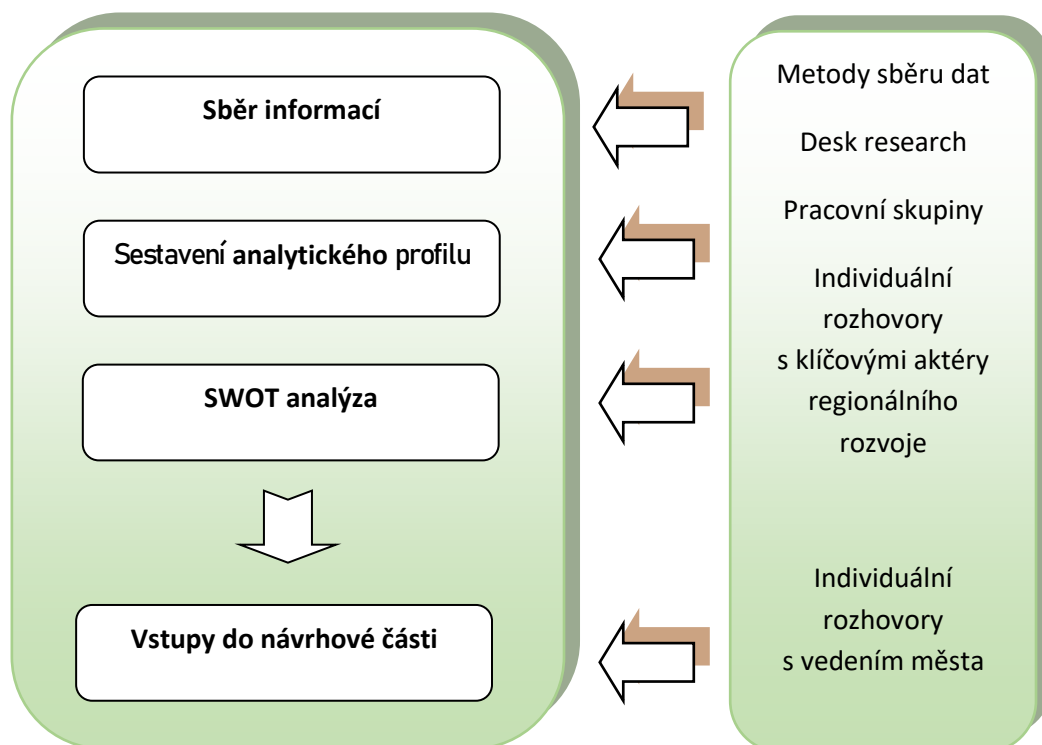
Sběr informací

Sestavení analytického profilu

SWOT analýza

Vstupy do návrhové části

Metody sběru dat

Desk research

Pracovní skupiny

Individuální rozhovory s klíčovými aktéry regionálního rozvoje

Individuální rozhovory s vedením města